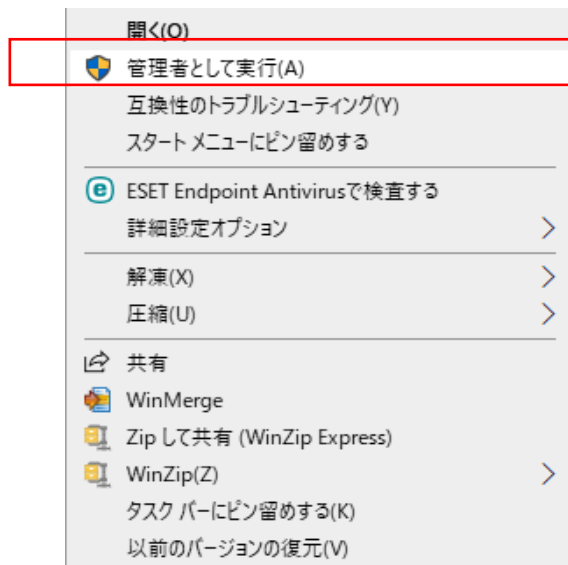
開く(O)
管理者として実行(A)
互換性のトラブルシューティング(Y)
スタート メニューにピン留めする
ESET Endpoint Antivirusで検査する
詳細設定オプション
解凍(X)
圧縮(U)
共有
WinMerge
Zip して共有 (WinZip Express)
WinZip(Z)
タスク バーにピン留めする(K)
以前のバージョンの復元(V)